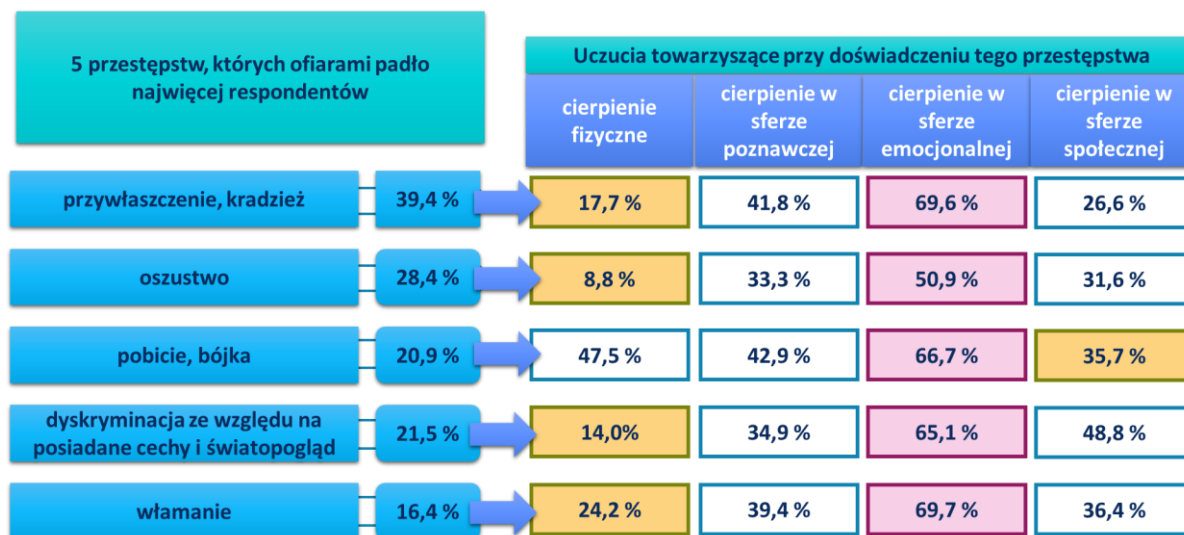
| 5 przestępstw, których ofiarami padło najwięcej respondentów | | cierpienie fizyczne | cierpienie w sferze poznawczej | cierpienie w sferze emocjonalnej | cierpienie w sferze społecznej |
|---|---|---|---|---|---|
| | | Uczucia towarzyszące przy doświadczeniu tego przestępstwa | | | |
| przywłaszczenie, kradzież | 39,4 % | 17,7 % | 41,8 % | 69,6 % | 26,6 % |
| oszustwo | 28,4 % | 8,8 % | 33,3 % | 50,9 % | 31,6 % |
| pobicie, bójka | 20,9 % | 47,5 % | 42,9 % | 66,7 % | 35,7 % |
| dyskryminacja ze względu na posiadane cechy i światopogląd | 21,5 % | 14,0% | 34,9 % | 65,1 % | 48,8 % |
| włamanie | 16,4 % | 24,2 % | 39,4 % | 69,7 % | 36,4 % |